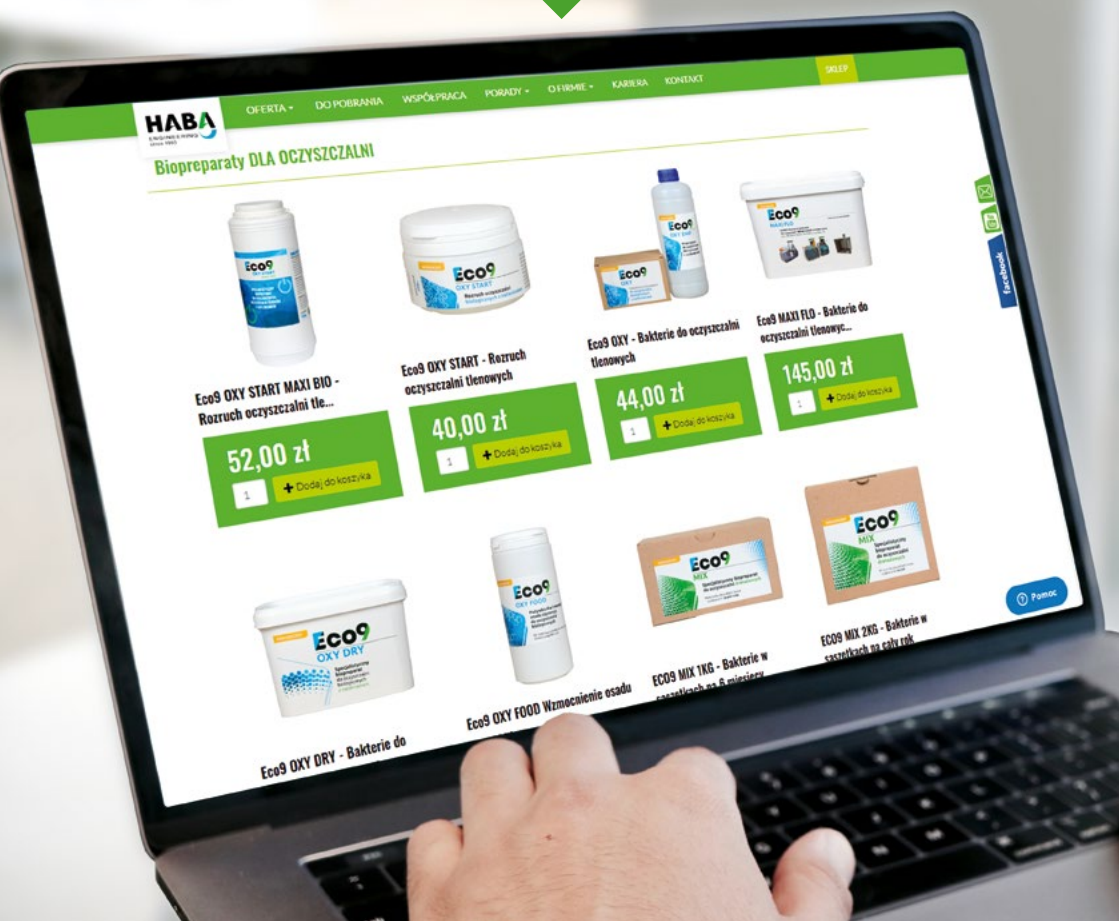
HABA

OFERTA ▾ DO POBRANIA WSPÓŁPRACA PORADY ▾ O FIRMIE ▾ KARIERA KONTAKT SKLEP

Biopreparaty DLA OCZYSZCZALNI

Eco9

Eco9 OXY START MAXI BIO - Rozruch oczyszczalni tle...

52,00 zł

1 + Dodaj do koszyka

Eco9 OXY START

Eco9 OXY START - Rozruch oczyszczalni tlenowych

40,00 zł

1 + Dodaj do koszyka

Eco9 OXY

Eco9 OXY - Bakterie do oczyszczalni tlenowych

44,00 zł

1 + Dodaj do koszyka

Eco9 MAXI FLO

Eco9 MAXI FLO - Bakterie do oczyszczalni tlenowyc...

145,00 zł

1 + Dodaj do koszyka

facebook

Eco9 OXY DRY

Eco9 OXY DRY - Bakterie do

Eco9 OXY FOOD

Eco9 OXY FOOD Wzmocnienie osadu

Eco9 MIX

ECO9 MIX 1KG - Bakterie w saszetkach na 6 miesięcy

Eco9 MIX

ECO9 MIX 2KG - Bakterie w saszetkach na cały rok

Pomoc